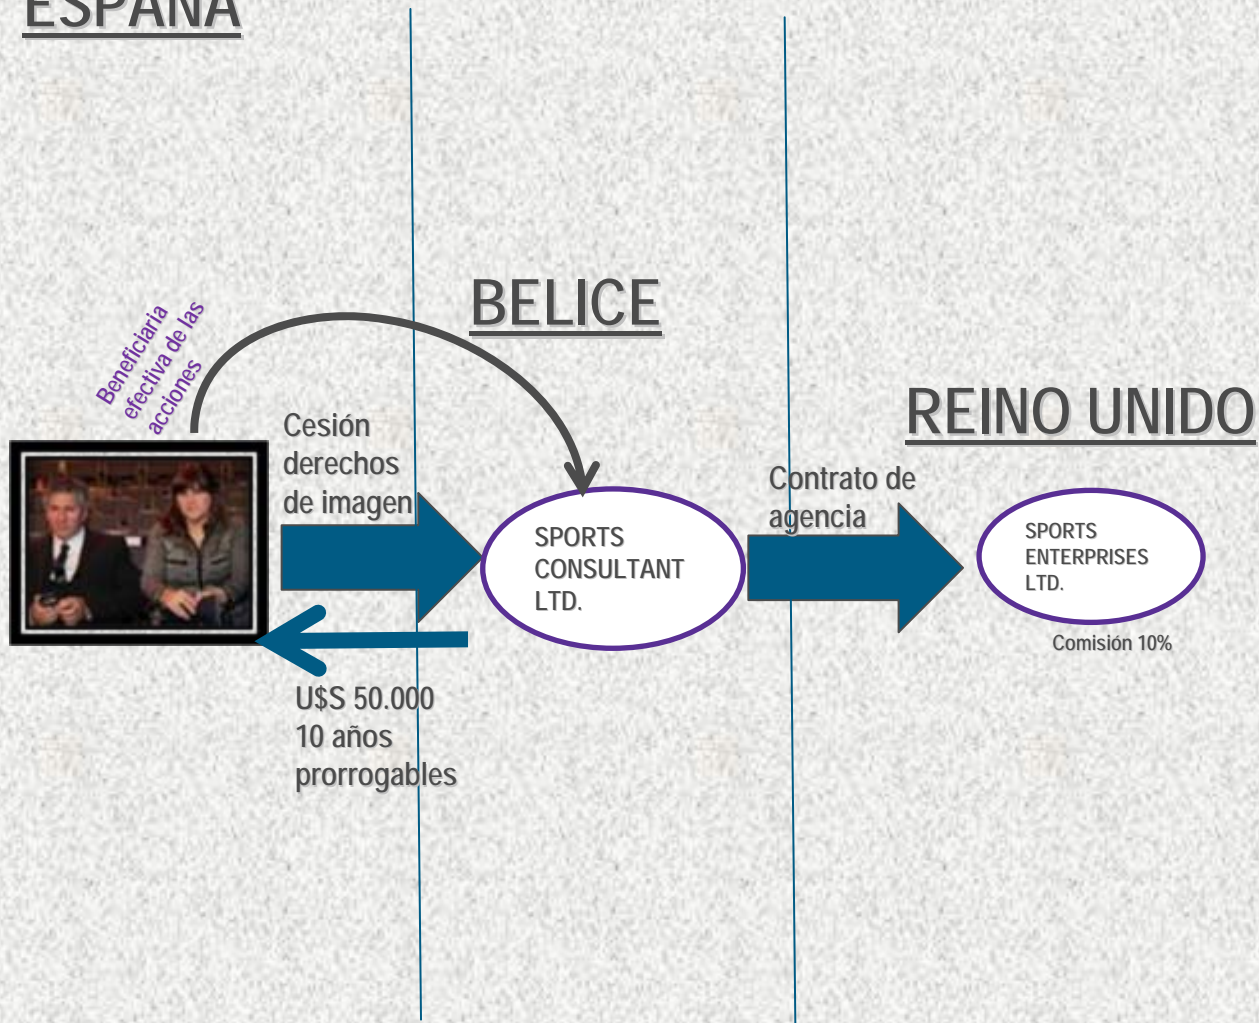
ESPAÑA

BELICE

REINO UNIDO

Beneficiaria efectiva de las acciones

Cesión derechos de imagen

SPORTS CONSULTANT LTD.

Contrato de agencia

SPORTS ENTERPRISES LTD.

Comisión 10%

U$S 50.000
10 años
prorrogables